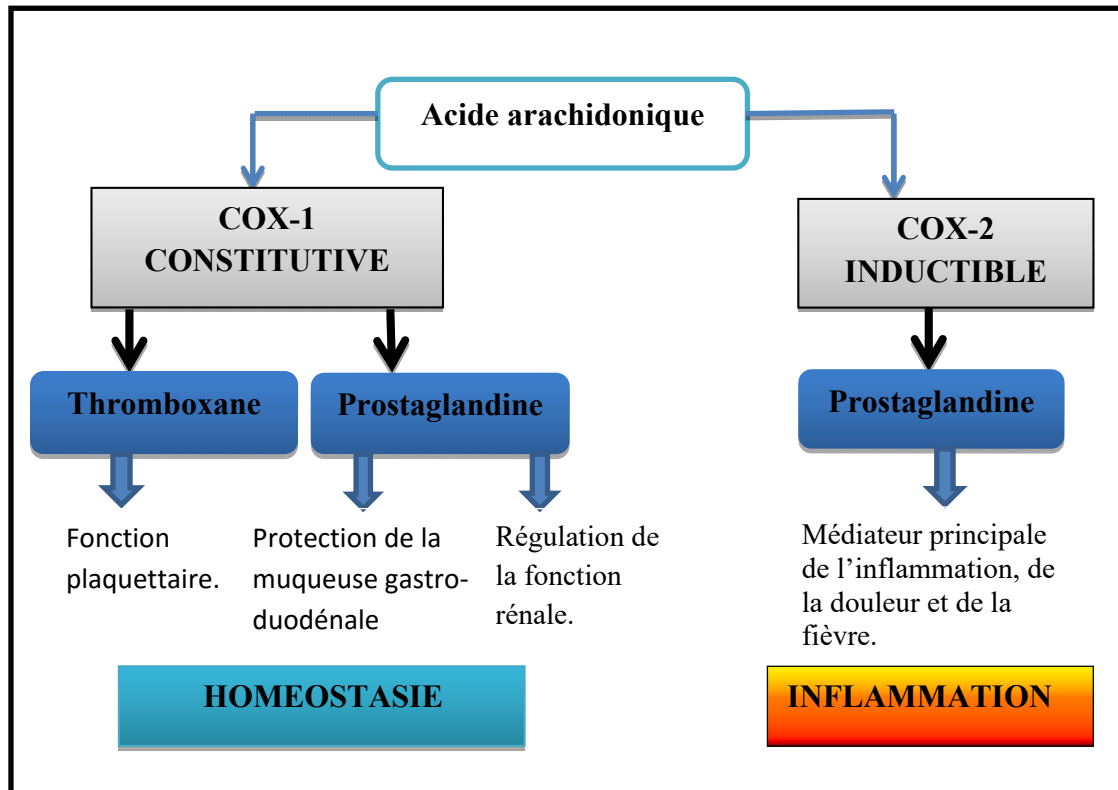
Acide arachidonique

COX-1 CONSTITUTIVE

COX-2 INDUCTIBLE

Thromboxane

Prostaglandine

Prostaglandine

Fonction plaquettaire.

Protection de la muqueuse gastro-duodénale

Régulation de la fonction rénale.

Médiateur principale de l'inflammation, de la douleur et de la fièvre.

HOMEOSTASIE

INFLAMMATION